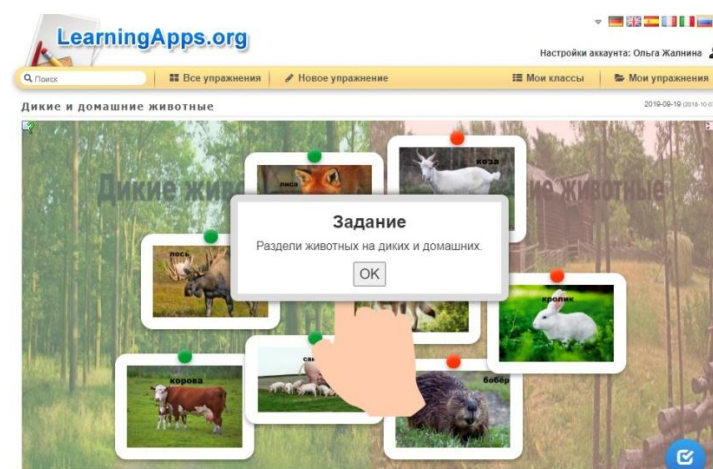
LearningApps.org

Настройки аккаунта: Ольга Жалнина

Поиск | Все упражнения | Новое упражнение | Мои классы | Мои упражнения

Дикие и домашние животные

2019-09-19 (2019-10-0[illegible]

Дикие живо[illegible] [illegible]животные

лиса

коза

лось

кролик

Задание

Раздели животных на диких и домашних.

OK

корова

св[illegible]

бобер